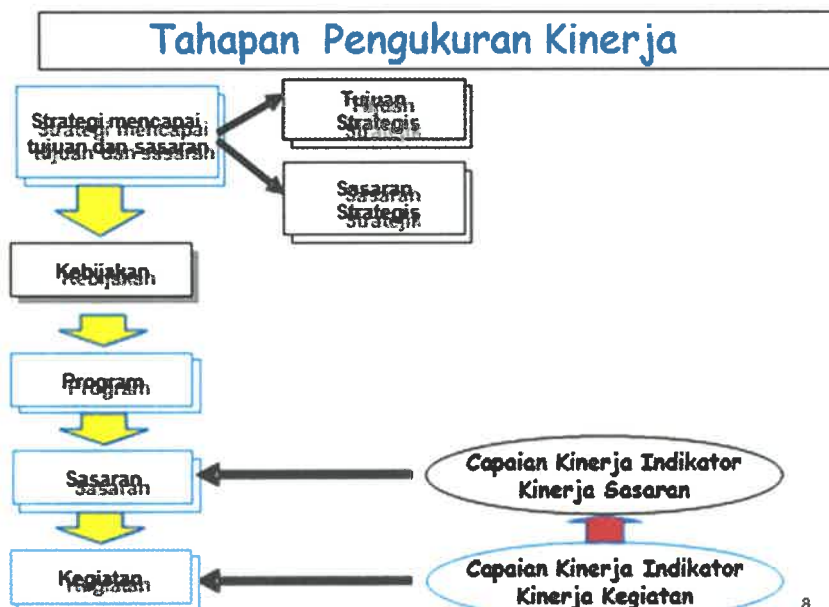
Tahapan Pengukuran Kinerja

Strategi mencapai tujuan dan sasaran

Tujuan Strategis

Sasaran Strategis

Kebijakan

Program

Sasaran

Kegiatan

Capaian Kinerja Indikator Kinerja Sasaran

Capaian Kinerja Indikator Kinerja Kegiatan

8